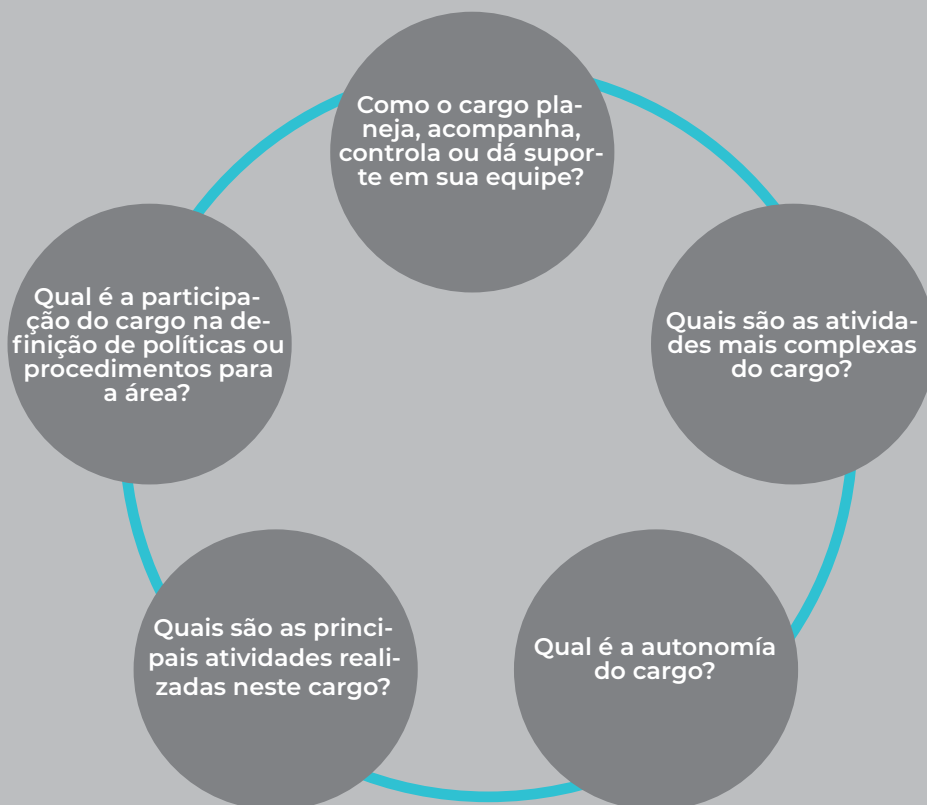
Como o cargo planeja, acompanha, controla ou dá suporte em sua equipe?

Quais são as atividades mais complexas do cargo?

Qual é a autonomía do cargo?

Quais são as principais atividades realizadas neste cargo?

Qual é a participação do cargo na definição de políticas ou procedimentos para a área?